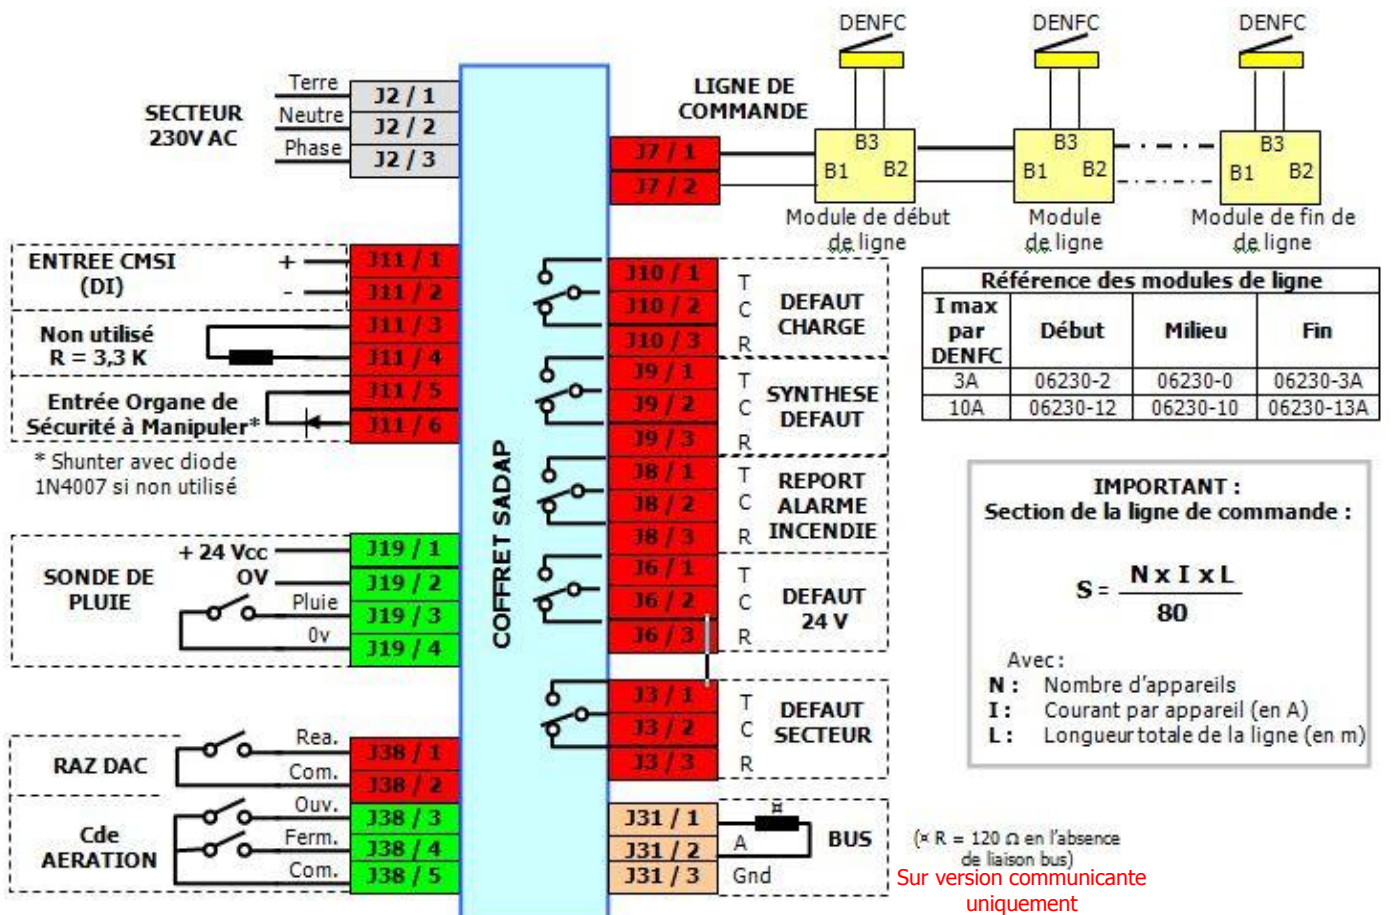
DENFC DENFC DENFC

SECTEUR 230V AC

Terre J2 / 1
Neutre J2 / 2
Phase J2 / 3

LIGNE DE COMMANDE

J7 / 1
J7 / 2

B3 B1 B2
Module de début de ligne

B3 B1 B2
Module de ligne

B3 B1 B2
Module de fin de ligne

ENTREE CMSI (DI)
+ J11 / 1
- J11 / 2

Non utilisé R = 3,3 K
J11 / 3
J11 / 4

Entrée Organe de Sécurité à Manipuler*
J11 / 5
J11 / 6

* Shunter avec diode 1N4007 si non utilisé

J10 / 1 T
J10 / 2 C
J10 / 3 R
DEFAUT CHARGE

J9 / 1 T
J9 / 2 C
J9 / 3 R
SYNTHESE DEFAUT

J8 / 1 T
J8 / 2 C
J8 / 3 R
REPORT ALARME INCENDIE

J6 / 1 T
J6 / 2 C
J6 / 3 R
DEFAUT 24 V

J3 / 1 T
J3 / 2 C
J3 / 3 R
DEFAUT SECTEUR

Référence des modules de ligne

| I max par DENFC | Début | Milieu | Fin |
|---|---|---|---|
| 3A | 06230-2 | 06230-0 | 06230-3A |
| 10A | 06230-12 | 06230-10 | 06230-13A |

SONDE DE PLUIE
+ 24 Vcc J19 / 1
OV J19 / 2
Pluie J19 / 3
0v J19 / 4

COFFRET SADAP

IMPORTANT :
Section de la ligne de commande :

$S = \frac{N \times I \times L}{80}$

Avec :
N : Nombre d'appareils
I : Courant par appareil (en A)
L : Longueur totale de la ligne (en m)

RAZ DAC
Rea. J38 / 1
Com. J38 / 2

Cde AERATION
Ouv. J38 / 3
Ferm. J38 / 4
Com. J38 / 5

J31 / 1 ¤
J31 / 2 A
J31 / 3 Gnd
BUS

(¤ R = 120 Ω en l'absence de liaison bus)
Sur version communicante uniquement